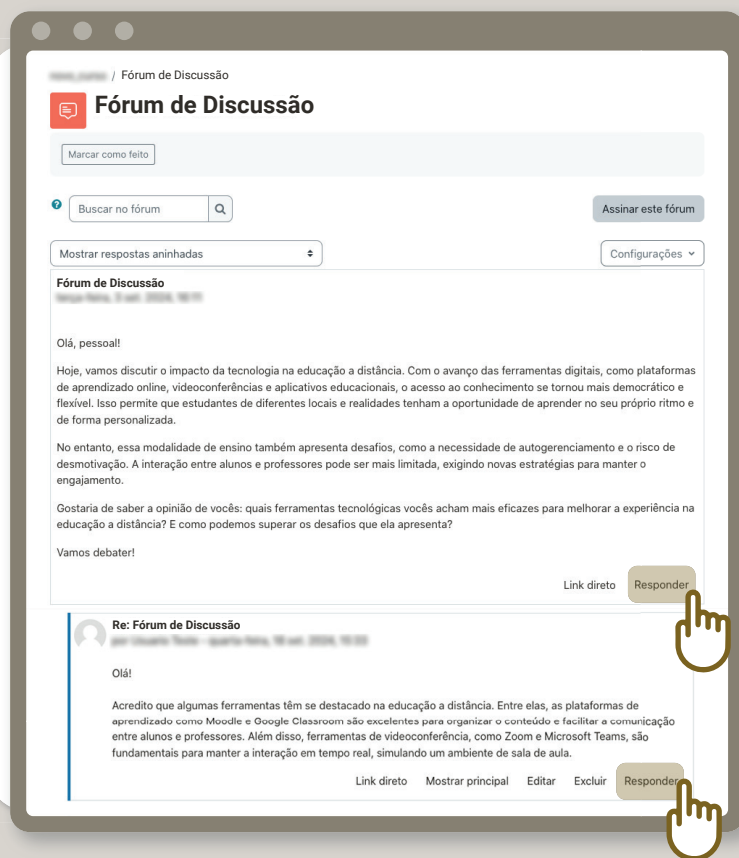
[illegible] / Fórum de Discussão

Fórum de Discussão

Marcar como feito

Buscar no fórum

Assinar este fórum

Mostrar respostas aninhadas

Configurações

Fórum de Discussão
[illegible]

Olá, pessoal!

Hoje, vamos discutir o impacto da tecnologia na educação a distância. Com o avanço das ferramentas digitais, como plataformas de aprendizado online, videoconferências e aplicativos educacionais, o acesso ao conhecimento se tornou mais democrático e flexível. Isso permite que estudantes de diferentes locais e realidades tenham a oportunidade de aprender no seu próprio ritmo e de forma personalizada.

No entanto, essa modalidade de ensino também apresenta desafios, como a necessidade de autogerenciamento e o risco de desmotivação. A interação entre alunos e professores pode ser mais limitada, exigindo novas estratégias para manter o engajamento.

Gostaria de saber a opinião de vocês: quais ferramentas tecnológicas vocês acham mais eficazes para melhorar a experiência na educação a distância? E como podemos superar os desafios que ela apresenta?

Vamos debater!

Link direto Responder

Re: Fórum de Discussão
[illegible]

Olá!

Acredito que algumas ferramentas têm se destacado na educação a distância. Entre elas, as plataformas de aprendizado como Moodle e Google Classroom são excelentes para organizar o conteúdo e facilitar a comunicação entre alunos e professores. Além disso, ferramentas de videoconferência, como Zoom e Microsoft Teams, são fundamentais para manter a interação em tempo real, simulando um ambiente de sala de aula.

Link direto Mostrar principal Editar Excluir Responder